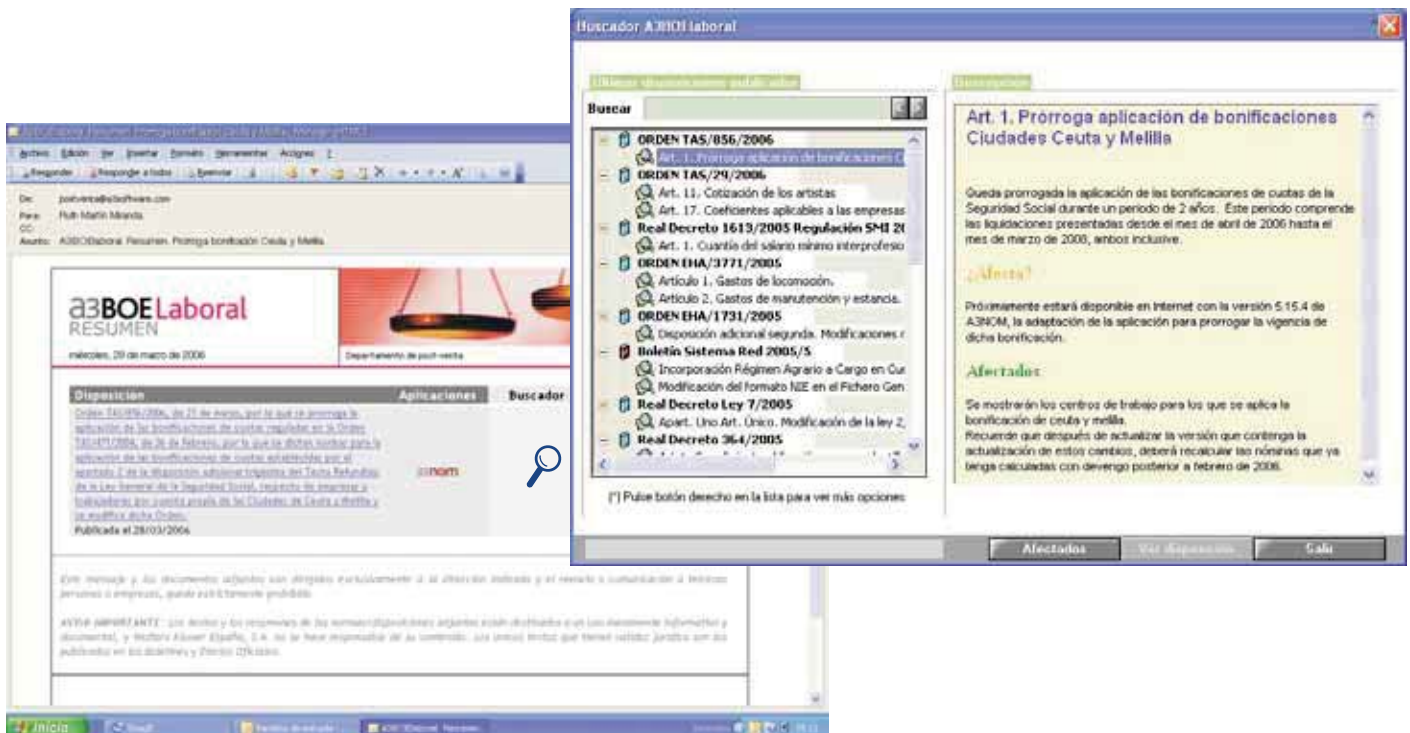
Buscador A3BOE laboral

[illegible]

Descripción

Buscar

ORDEN TAS/856/2006
Art. 1. Prórroga aplicación de bonificaciones C
ORDEN TAS/29/2006
Art. 11. Cotización de los artistas
Art. 17. Coeficientes aplicables a las empresas
Real Decreto 1613/2005 Regulación SMI 20
Art. 1. Cuantía del salario mínimo interprofesio
ORDEN EHA/3771/2005
Artículo 1. Gastos de locomoción.
Artículo 2. Gastos de manutención y estancia.
ORDEN EHA/1731/2005
Disposición adicional segunda. Modificaciones r
Boletín Sistema Red 2005/5
Incorporación Régimen Agrario a Cargo en Cu
Modificación del formato NIE en el Fichero Gen
Real Decreto Ley 7/2005
Apart. Uno Art. Único. Modificación de la ley 2,
Real Decreto 364/2005

(*) Pulse botón derecho en la lista para ver más opciones

Art. 1. Prórroga aplicación de bonificaciones Ciudades Ceuta y Melilla

Queda prorrogada la aplicación de las bonificaciones de cuotas de la Seguridad Social durante un periodo de 2 años. Este periodo comprende las liquidaciones presentadas desde el mes de abril de 2006 hasta el mes de marzo de 2008, ambos inclusive.

¿Afecta?

Próximamente estará disponible en Internet con la versión 5.15.4 de A3NOM, la adaptación de la aplicación para prorrogar la vigencia de dicha bonificación.

Afectados

Se mostrarán los centros de trabajo para los que se aplica la bonificación de ceuta y melilla.
Recuerde que después de actualizar la versión que contenga la actualización de estos cambios, deberá recalcular las nóminas que ya tenga calculadas con devengo posterior a febrero de 2006.

Afectados | Ver disposición | Salir

A3BOELaboral Resumen: Prórroga bonificación Ceuta y Melilla - Mensaje (HTML)
Archivo Edición Ver Insertar Formato Herramientas Acciones ?
Responder | Responder a todos | Reenviar
De: postventa@a3software.com
Para: Ruth Martín Miranda
CC:
Asunto: A3BOELaboral Resumen. Prórroga bonificación Ceuta y Melilla

a3BOELaboral
RESUMEN
miércoles, 29 de marzo de 2006
Departamento de post-venta

| Disposición | Aplicaciones | Buscador |
|---|---|---|
| Orden TAS/856/2006, de 21 de marzo, por la que se prorroga la aplicación de las bonificaciones de cuotas reguladas en la Orden TAS/471/2004, de 26 de febrero, por la que la dichas normas para la aplicación de las bonificaciones de cuotas establecidas por el apartado 2 de la disposición adicional trigésima del Texto Refundido de la Ley General de la Seguridad Social, respecto de empresas y trabajadores por cuenta propia de las Ciudades de Ceuta y Melilla y se modifica dicha Orden. Publicada el 28/03/2006 | a3nom | |

Este mensaje y los documentos adjuntos son dirigidos exclusivamente a la dirección indicada y el reenvío o comunicación a terceras personas o empresas, queda estrictamente prohibido.

AVISO IMPORTANTE: Los textos y los resúmenes de las normas/disposiciones adjuntas están destinados a un uso meramente informativo y documental, y Wolters Kluwer España, S.A. no se hace responsable de su contenido. Los únicos textos que tienen validez jurídica son los publicados en los Boletines y Diarios Oficiales.

Inicio